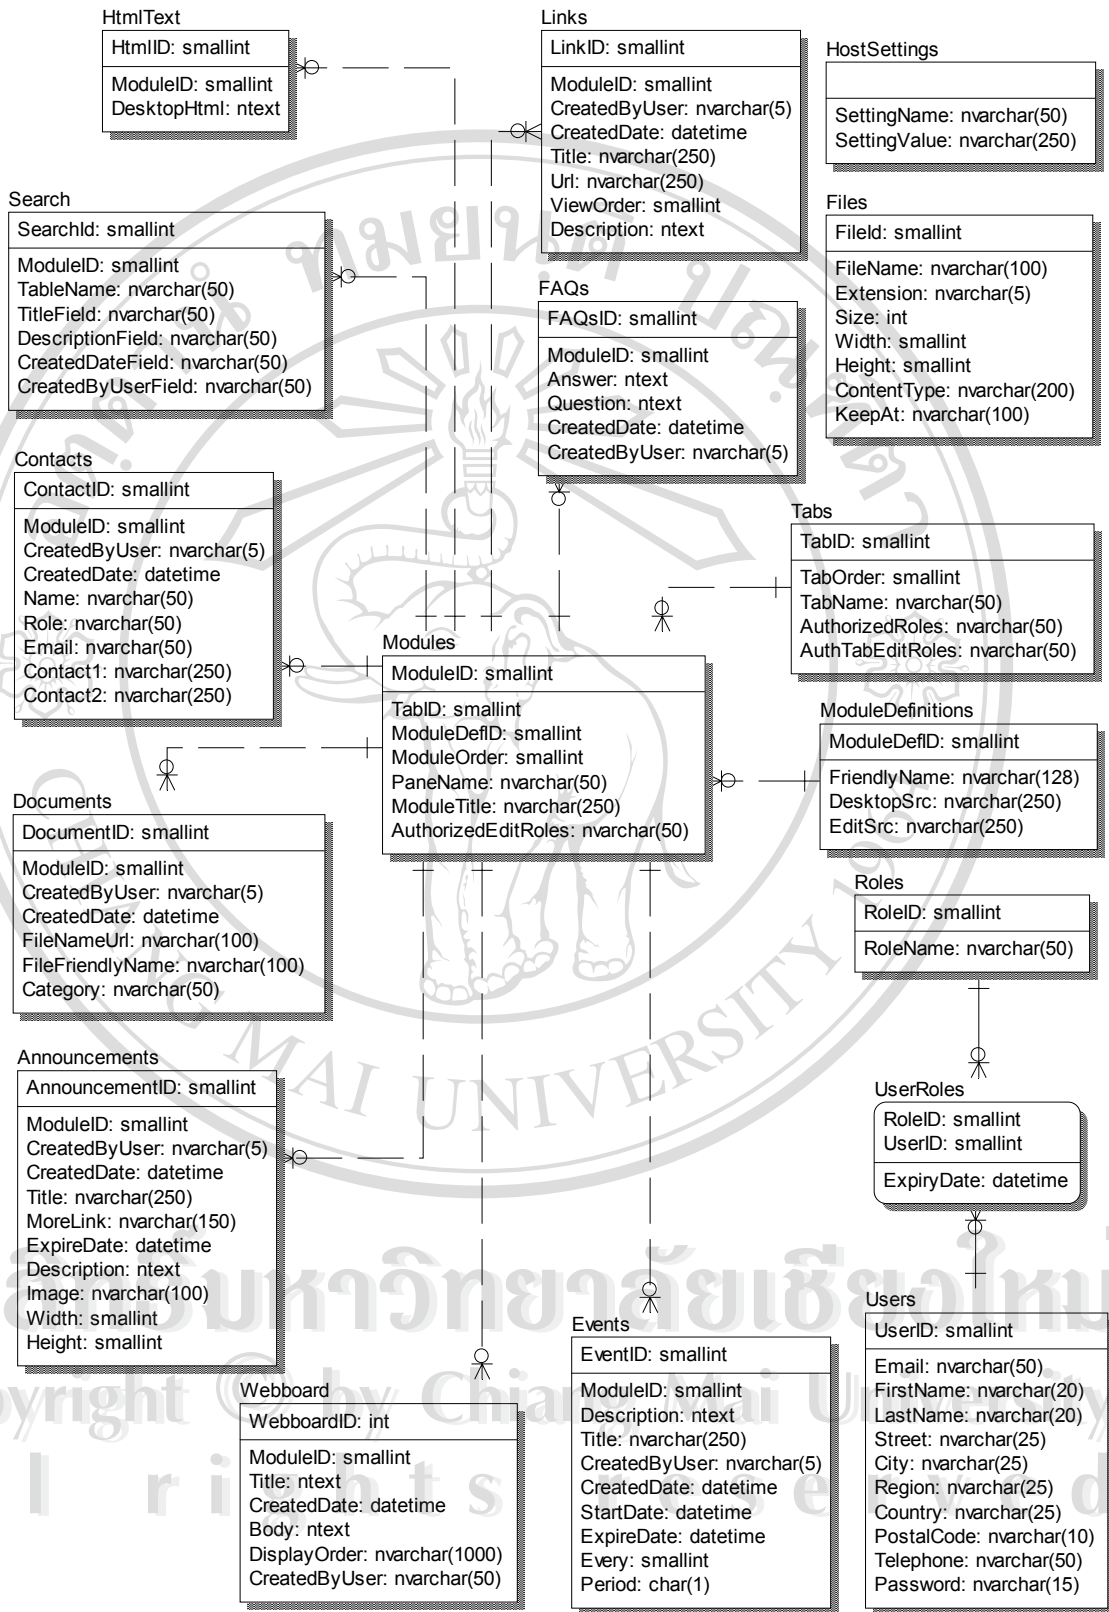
HtmlText
HtmlID: smallint
ModuleID: smallint
DesktopHtml: ntext

Links
LinkID: smallint
ModuleID: smallint
CreatedByUser: nvarchar(5)
CreatedDate: datetime
Title: nvarchar(250)
Url: nvarchar(250)
ViewOrder: smallint
Description: ntext

HostSettings
SettingName: nvarchar(50)
SettingValue: nvarchar(250)

Search
SearchId: smallint
ModuleID: smallint
TableName: nvarchar(50)
TitleField: nvarchar(50)
DescriptionField: nvarchar(50)
CreatedDateField: nvarchar(50)
CreatedByUserField: nvarchar(50)

Files
FileId: smallint
FileName: nvarchar(100)
Extension: nvarchar(5)
Size: int
Width: smallint
Height: smallint
ContentType: nvarchar(200)
KeepAt: nvarchar(100)

FAQs
FAQsID: smallint
ModuleID: smallint
Answer: ntext
Question: ntext
CreatedDate: datetime
CreatedByUser: nvarchar(5)

Contacts
ContactID: smallint
ModuleID: smallint
CreatedByUser: nvarchar(5)
CreatedDate: datetime
Name: nvarchar(50)
Role: nvarchar(50)
Email: nvarchar(50)
Contact1: nvarchar(250)
Contact2: nvarchar(250)

Tabs
TabID: smallint
TabOrder: smallint
TabName: nvarchar(50)
AuthorizedRoles: nvarchar(50)
AuthTabEditRoles: nvarchar(50)

Modules
ModuleID: smallint
TabID: smallint
ModuleDefID: smallint
ModuleOrder: smallint
PaneName: nvarchar(50)
ModuleTitle: nvarchar(250)
AuthorizedEditRoles: nvarchar(50)

ModuleDefinitions
ModuleDefID: smallint
FriendlyName: nvarchar(128)
DesktopSrc: nvarchar(250)
EditSrc: nvarchar(250)

Documents
DocumentID: smallint
ModuleID: smallint
CreatedByUser: nvarchar(5)
CreatedDate: datetime
FileNameUrl: nvarchar(100)
FileFriendlyName: nvarchar(100)
Category: nvarchar(50)

Roles
RoleID: smallint
RoleName: nvarchar(50)

Announcements
AnnouncementID: smallint
ModuleID: smallint
CreatedByUser: nvarchar(5)
CreatedDate: datetime
Title: nvarchar(250)
MoreLink: nvarchar(150)
ExpireDate: datetime
Description: ntext
Image: nvarchar(100)
Width: smallint
Height: smallint

UserRoles
RoleID: smallint
UserID: smallint
ExpiryDate: datetime

Users
UserID: smallint
Email: nvarchar(50)
FirstName: nvarchar(20)
LastName: nvarchar(20)
Street: nvarchar(25)
City: nvarchar(25)
Region: nvarchar(25)
Country: nvarchar(25)
PostalCode: nvarchar(10)
Telephone: nvarchar(50)
Password: nvarchar(15)

Events
EventID: smallint
ModuleID: smallint
Description: ntext
Title: nvarchar(250)
CreatedByUser: nvarchar(5)
CreatedDate: datetime
StartDate: datetime
ExpireDate: datetime
Every: smallint
Period: char(1)

Webboard
WebboardID: int
ModuleID: smallint
Title: ntext
CreatedDate: datetime
Body: ntext
DisplayOrder: nvarchar(1000)
CreatedByUser: nvarchar(50)

MAI UNIVERSITY
ลิขสิทธิ์มหาวิทยาลัยเชียงใหม่
Copyright © by Chiang Mai University
All rights reserved